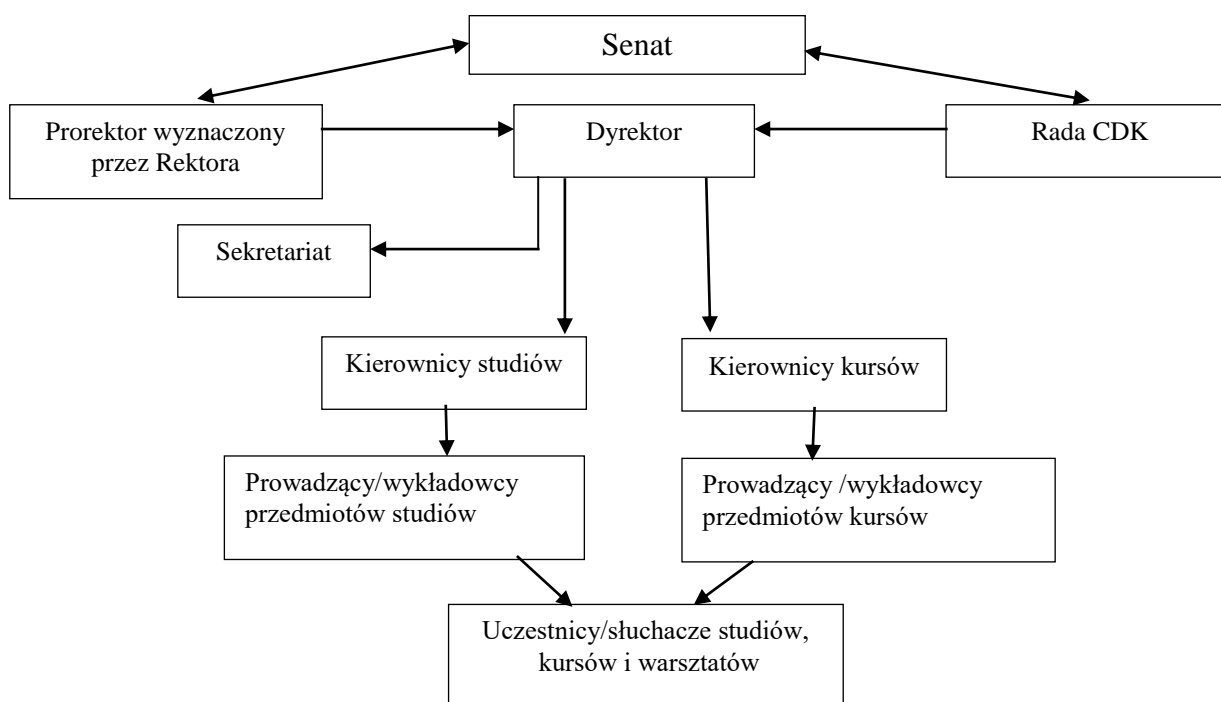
Senat

Prorektor wyznaczony przez Rektora

Dyrektor

Rada CDK

Sekretariat

Kierownicy studiów

Kierownicy kursów

Prowadzący/wykładowcy przedmiotów studiów

Prowadzący /wykładowcy przedmiotów kursów

Uczestnicy/słuchacze studiów, kursów i warsztatów